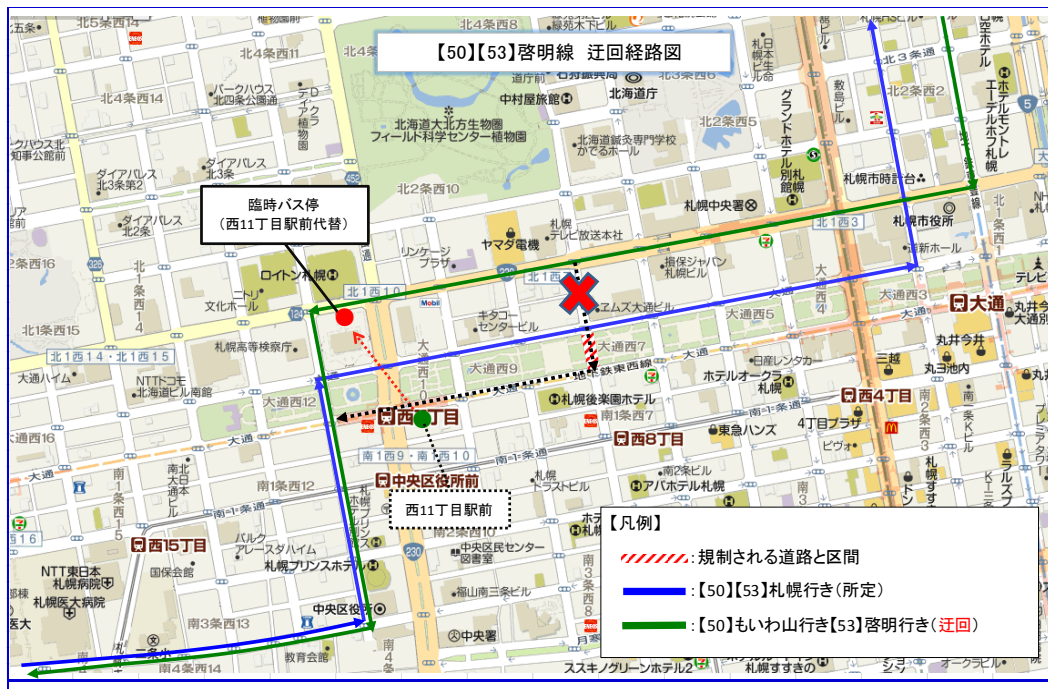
【50】【53】啓明線　迂回経路図

臨時バス停
（西11丁目駅前代替）

西11丁目駅前

【凡例】
：規制される道路と区間
：【50】【53】札幌行き（所定）
：【50】もいわ山行き【53】啓明行き（迂回）

北5条西14
北4条西11
北4条西8
北4条西14
パークハウス北四条公園通
北海道大学北方生物圏フィールド科学センター植物園
中村屋旅館
北海道庁
北3条西
北2条西3
北2条西5
グランドホテル別館
札幌市時計台
ダイアパレス北3条第2
ダイアパレス
北2条西10
札幌中央署
ダイアパレス北2条
ヤマダ電機
札幌テレビ放送本社
損保ジャパン札幌ビル
北1西3
札幌市役所
新北海道ビル
テレビ
北2条西16
ロイトン札幌
リンケージプラザ
北1西10
ニトリ文化ホール
Mobil
キタコーセンタービル
アムス大通ビル
大通西5
大通西4
大通西3
大通
丸井今井
北1条西15
札幌高等検察庁
北1西14・北1西11
大通西9
大通西7
地下鉄東西線
日産レンタカー
三越
丸井今井
大通ハイム
NTTドコモ北海道ビル南館
大通西12
大通西10
札幌後楽園ホテル
ホテルオークラ札幌
丸ヨ池内
西4丁目
西11丁目
南1条西7
東急ハンズ
4丁目プラザ
大通西16
南1西9・南1西10
西8丁目
ビヴォ
南1条西12
中央区役所前
南2条ビル
アパホテル札幌
南1条西15
札幌トラストビル
西15丁目
パルクアレーズダイアム
中央区民センター図書室
札幌プリンスホテル
福山南三条ビル
国保会館
NTT東日本札幌病院
札幌医大附属病院
中央区役所
南3条西13
中央署
南4条西14
教育会館
ススキノグリーンホテル2
札幌すすきの
オークラビル